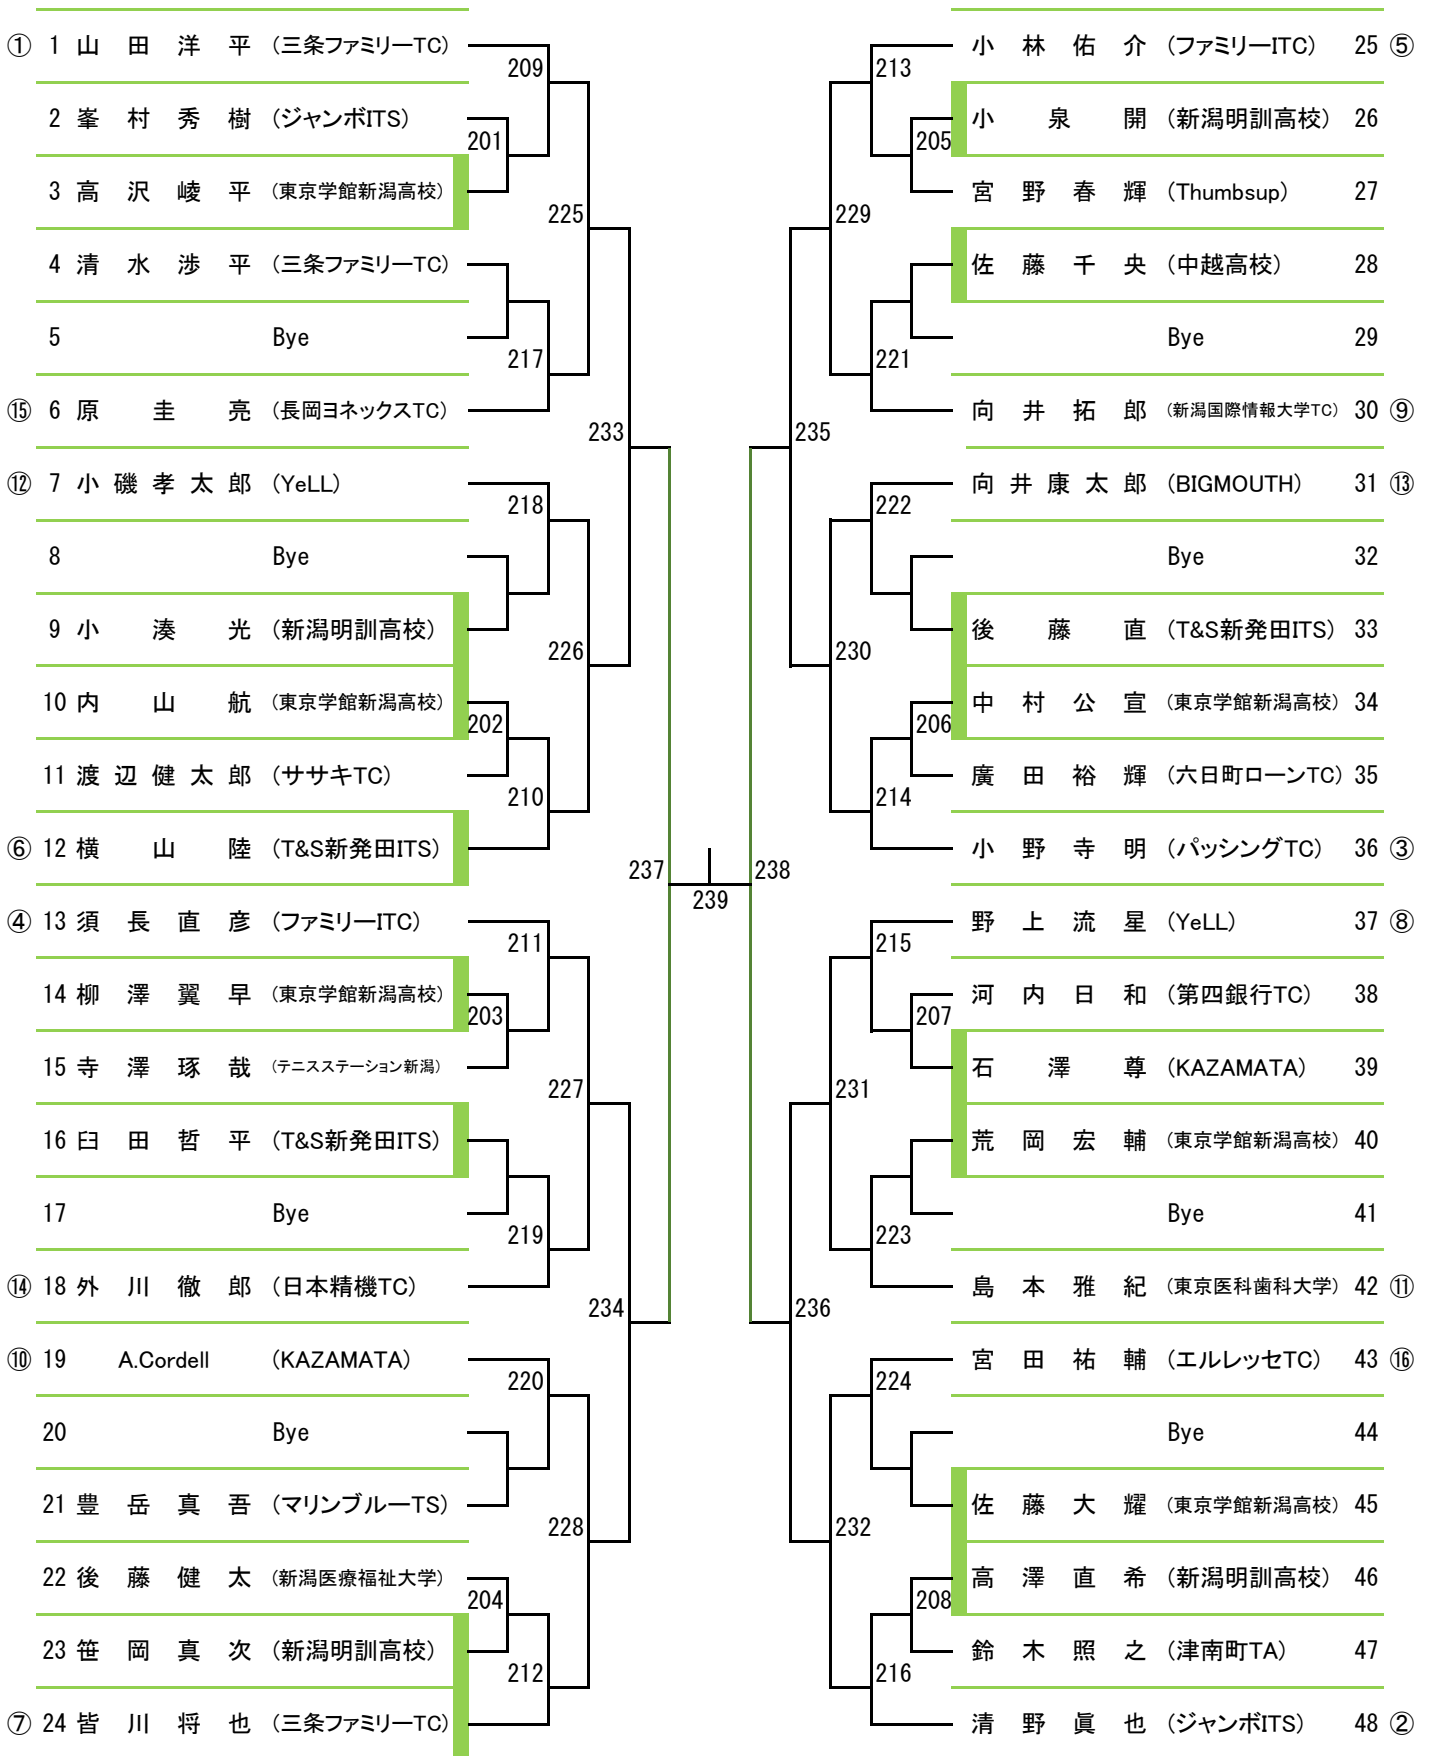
① 1 山 田 洋 平 (三条ファミリーTC)
2 峯 村 秀 樹 (ジャンボITS)
3 高 沢 峻 平 (東京学館新潟高校)
4 清 水 渉 平 (三条ファミリーTC)
5 Bye
⑮ 6 原 圭 亮 (長岡ヨネックスTC)
⑫ 7 小 磯 孝 太 郎 (YeLL)
8 Bye
9 小 湊 光 (新潟明訓高校)
10 内 山 航 (東京学館新潟高校)
11 渡 辺 健 太 郎 (ササキTC)
⑥ 12 横 山 陸 (T&S新発田ITS)
④ 13 須 長 直 彦 (ファミリーITC)
14 柳 澤 翼 早 (東京学館新潟高校)
15 寺 澤 琢 哉 (テニスステーション新潟)
16 臼 田 哲 平 (T&S新発田ITS)
17 Bye
⑭ 18 外 川 徹 郎 (日本精機TC)
⑩ 19 A.Cordell (KAZAMATA)
20 Bye
21 豊 岳 真 吾 (マリンブルーTS)
22 後 藤 健 太 (新潟医療福祉大学)
23 笹 岡 真 次 (新潟明訓高校)
⑦ 24 皆 川 将 也 (三条ファミリーTC)

209
201
225
217
233
218
226
202
210
237
211
203
227
219
234
220
228
204
212
239
238
213
205
229
221
235
222
230
206
214
215
207
231
223
236
224
232
208
216

小 林 佑 介 (ファミリーITC) 25 ⑤
小 泉 開 (新潟明訓高校) 26
宮 野 春 輝 (Thumbsup) 27
佐 藤 千 央 (中越高校) 28
Bye 29
向 井 拓 郎 (新潟国際情報大学TC) 30 ⑨
向 井 康 太 郎 (BIGMOUTH) 31 ⑬
Bye 32
後 藤 直 (T&S新発田ITS) 33
中 村 公 宣 (東京学館新潟高校) 34
廣 田 裕 輝 (六日町ローンTC) 35
小 野 寺 明 (パッシングTC) 36 ③
野 上 流 星 (YeLL) 37 ⑧
河 内 日 和 (第四銀行TC) 38
石 澤 尊 (KAZAMATA) 39
荒 岡 宏 輔 (東京学館新潟高校) 40
Bye 41
島 本 雅 紀 (東京医科歯科大学) 42 ⑪
宮 田 祐 輔 (エルレッセTC) 43 ⑯
Bye 44
佐 藤 大 耀 (東京学館新潟高校) 45
高 澤 直 希 (新潟明訓高校) 46
鈴 木 照 之 (津南町TA) 47
清 野 眞 也 (ジャンボITS) 48 ②